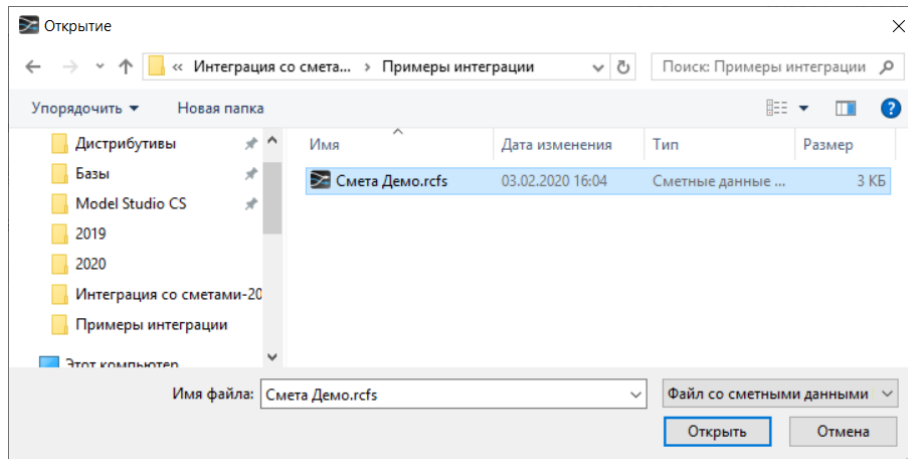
Открытие

« Интеграция со смета... › Примеры интеграции

Поиск: Примеры интеграции

Упорядочить ▾ Новая папка

Дистрибутивы
Базы
Model Studio CS
2019
2020
Интеграция со сметами-20
Примеры интеграции
Этот компьютер

| Имя | Дата изменения | Тип | Размер |
|---|---|---|---|
| Смета Демо.rcfs | 03.02.2020 16:04 | Сметные данные ... | 3 КБ |

Имя файла: Смета Демо.rcfs

Файл со сметными данными

Открыть Отмена